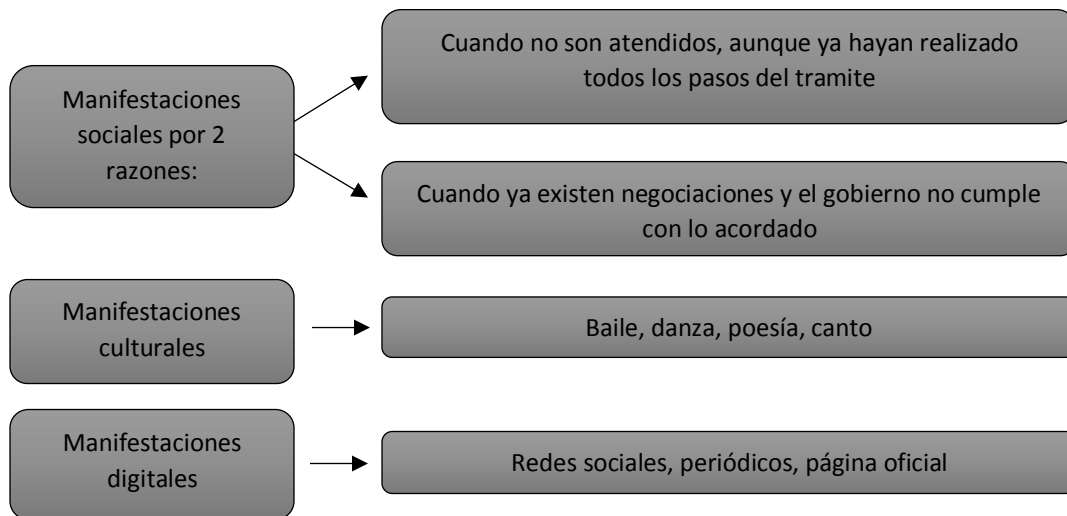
Manifestaciones sociales por 2 razones:

Cuando no son atendidos, aunque ya hayan realizado todos los pasos del tramite

Cuando ya existen negociaciones y el gobierno no cumple con lo acordado

Manifestaciones culturales

Baile, danza, poesía, canto

Manifestaciones digitales

Redes sociales, periódicos, página oficial